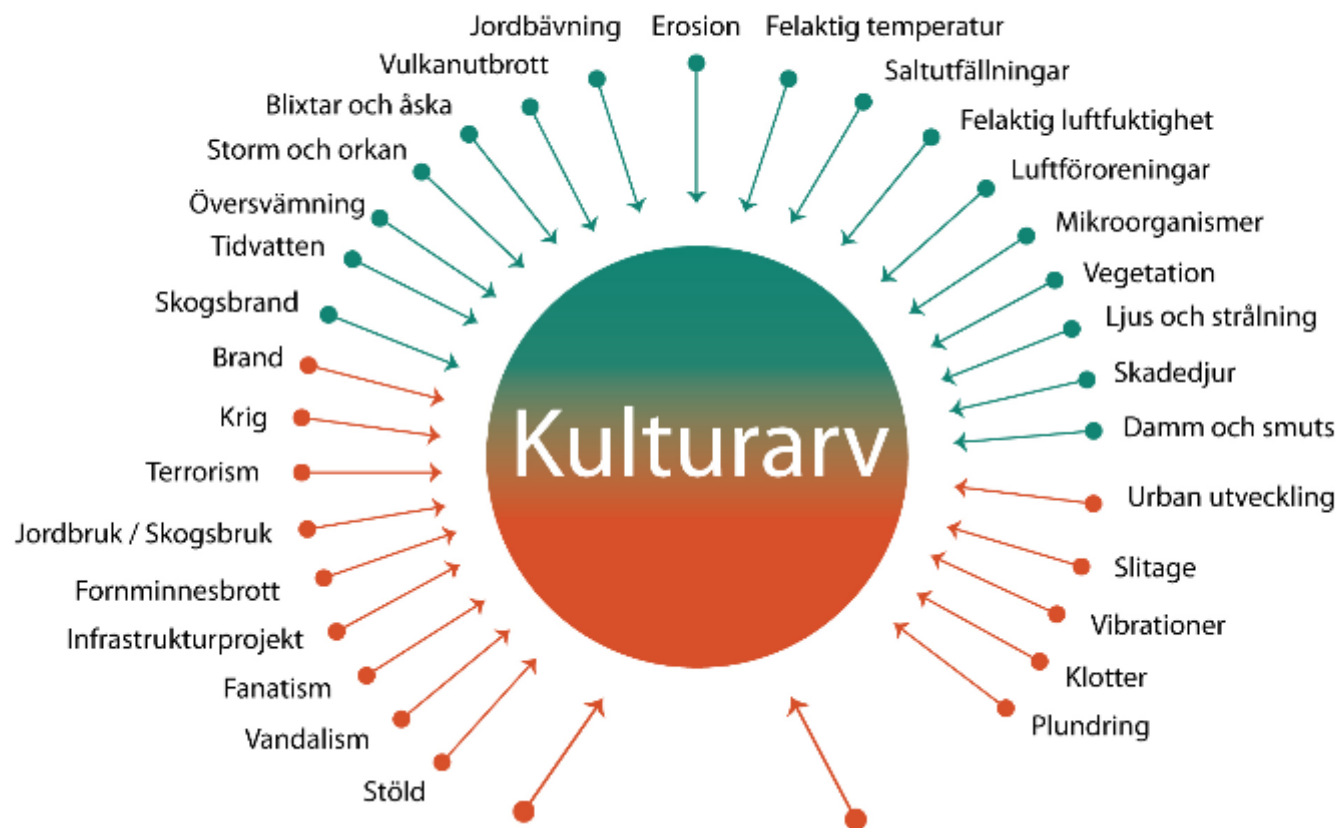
Jordbävning
Erosion
Felaktig temperatur
Vulkanutbrott
Saltutfällningar
Blixtar och åska
Felaktig luftfuktighet
Storm och orkan
Luftföroreningar
Översvämning
Mikroorganismer
Tidvatten
Vegetation
Skogsbrand
Ljus och strålning
Brand
Skadedjur
Krig
Damm och smuts
Kulturarv
Terrorism
Urban utveckling
Jordbruk / Skogsbruk
Slitage
Fornminnesbrott
Vibrationer
Infrastrukturprojekt
Klotter
Fanatism
Plundring
Vandalism
Stöld